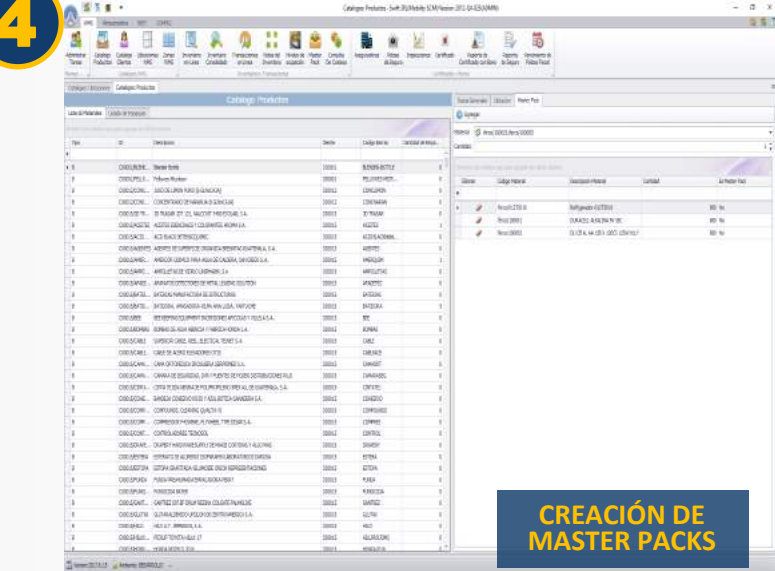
4

Catalogo Productos

Catalogo Productos

Lista de Materiales

Tipo | ID | Descripcion | Gestion | Codigo barras | Cantidad

Agregar

Material

Cantidad

Codigo Material | Descripcion Material | Cantidad

CREACIÓN DE MASTER PACKS